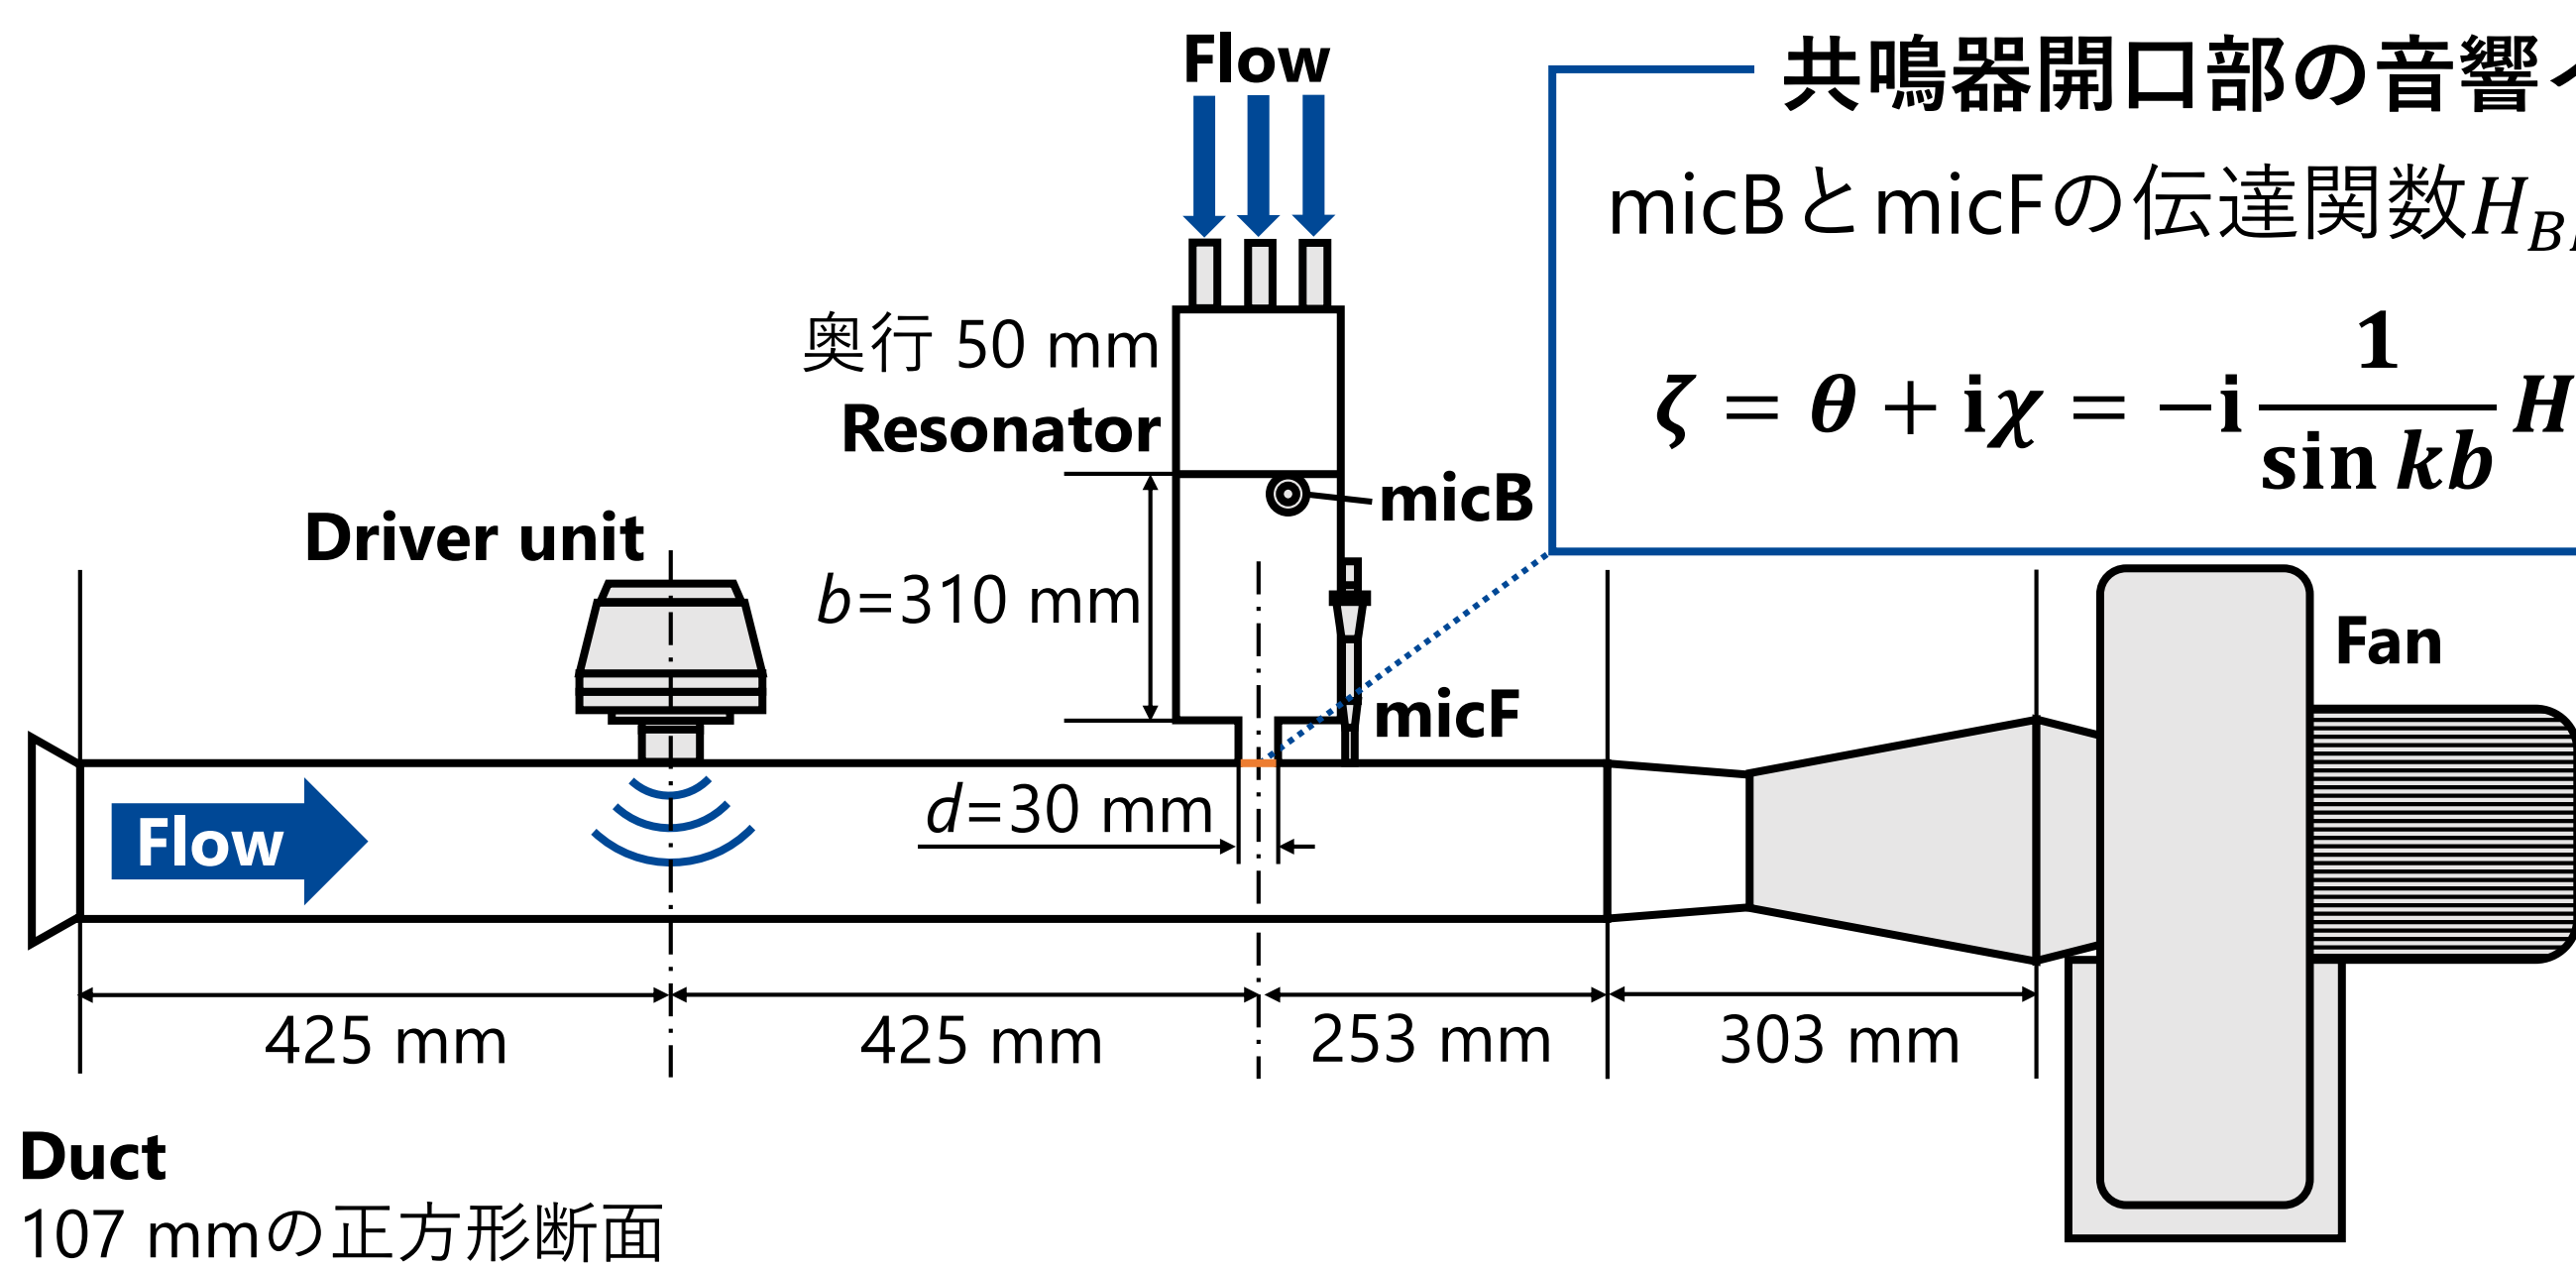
Flow

共鳴器開口部の音響イ

micBとmicFの伝達関数$H_{B}$

$\zeta = \theta + i\chi = -i\frac{1}{\sin kb}H$

奥行 50 mm

Resonator

micB

Driver unit

$b$=310 mm

Fan

micF

Flow

$d$=30 mm

425 mm

425 mm

253 mm

303 mm

Duct

107 mmの正方形断面